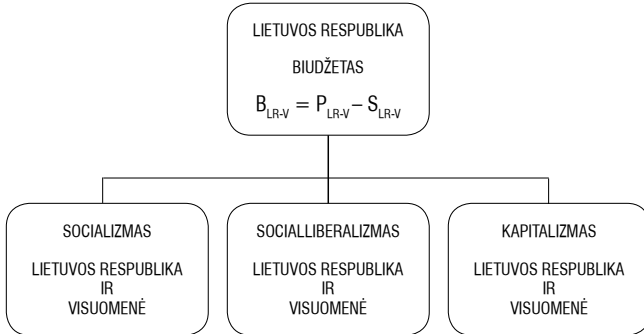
LIETUVOS RESPUBLIKA

BIUDŽETAS

$B_{LR\text{-}V} = P_{LR\text{-}V} - S_{LR\text{-}V}$

SOCIALIZMAS

LIETUVOS RESPUBLIKA
IR
VISUOMENĖ

SOCIALLIBERALIZMAS

LIETUVOS RESPUBLIKA
IR
VISUOMENĖ

KAPITALIZMAS

LIETUVOS RESPUBLIKA
IR
VISUOMENĖ